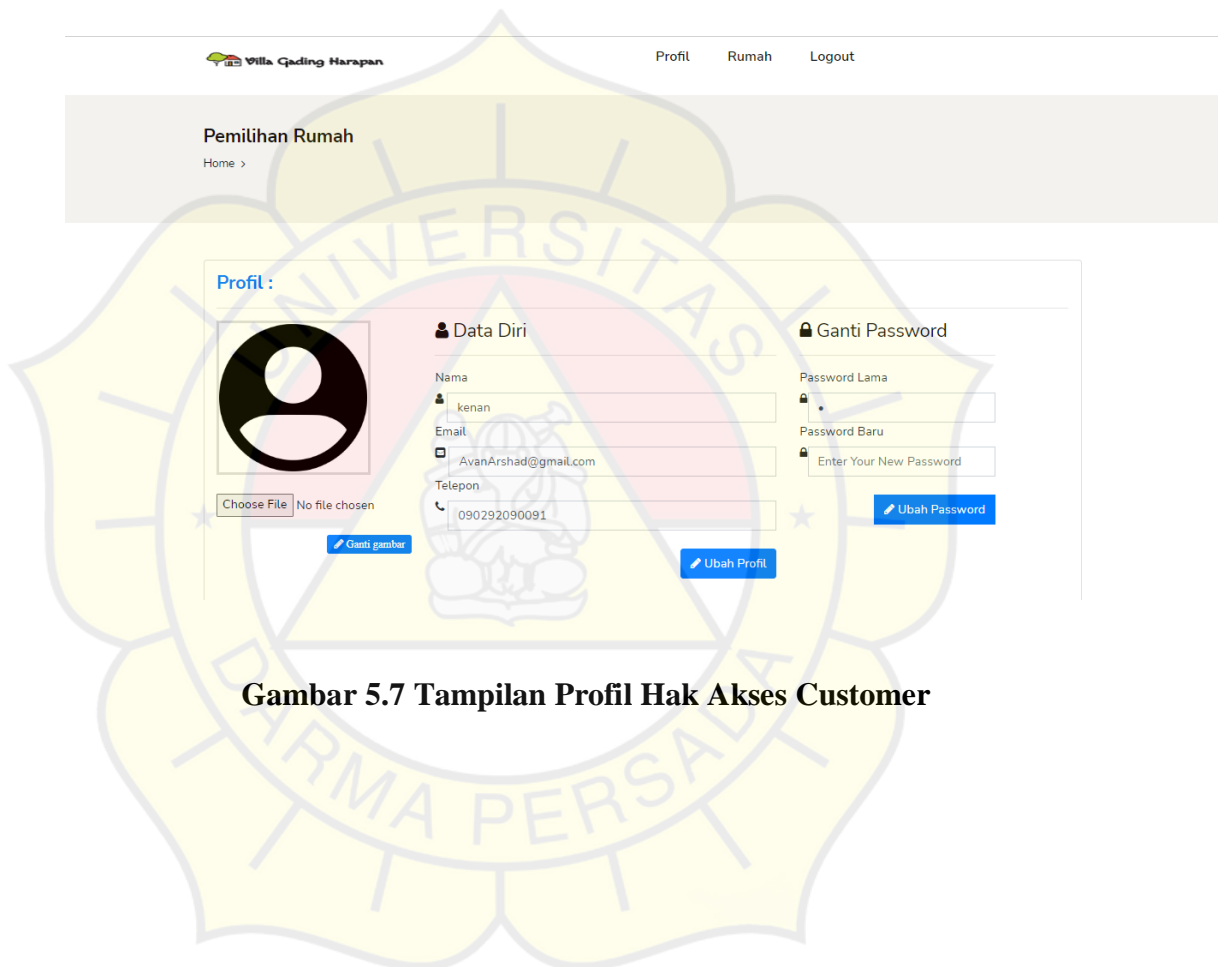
Villa Gading Harapan

Profil Rumah Logout

Pemilihan Rumah

Home >

Profil :

Data Diri

Nama

kenan

Email

AvanArshad@gmail.com

Telepon

090292090091

Ubah Profil

Ganti Password

Password Lama

•

Password Baru

Enter Your New Password

Ubah Password

Choose File No file chosen

Ganti gambar

UNIVERSITAS DARMA PERSADA

Gambar 5.7 Tampilan Profil Hak Akses Customer